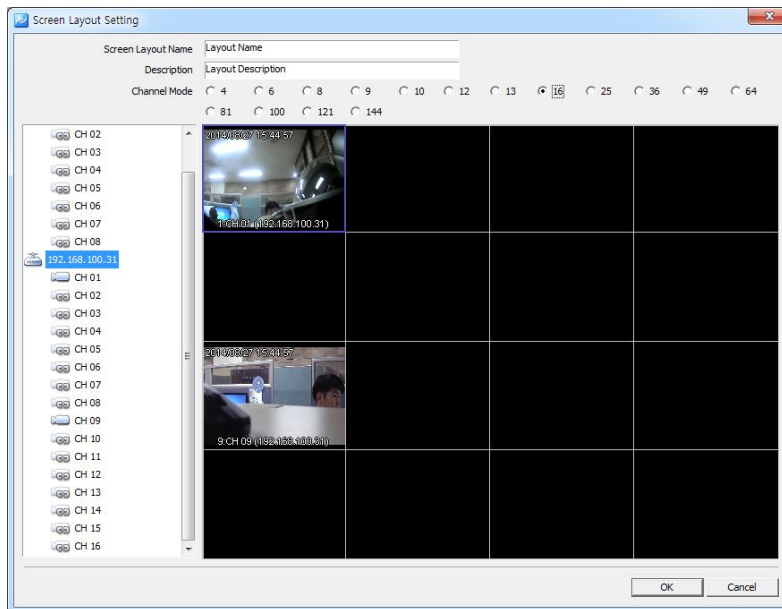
Screen Layout Setting

Screen Layout Name Layout Name
Description Layout Description
Channel Mode 4 6 8 9 10 12 13 16 25 36 49 64 81 100 121 144

CH 02
CH 03
CH 04
CH 05
CH 06
CH 07
CH 08
192.168.100.31
CH 01
CH 02
CH 03
CH 04
CH 05
CH 06
CH 07
CH 08
CH 09
CH 10
CH 11
CH 12
CH 13
CH 14
CH 15
CH 16

2014/08/27 15:44:57
1.CH 01 (192.168.100.31)

2014/08/27 15:44:57
9.CH 09 (192.168.100.31)

OK Cancel